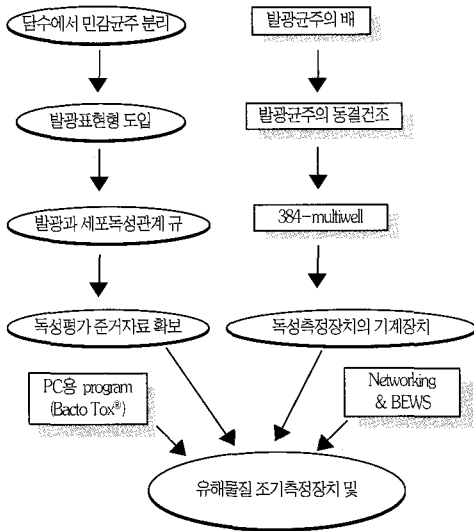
담수에서 민감균주 분리

발광표현형 도입

발광과 세포독성관계 규

독성평가 준거자료 확보

발광균주의 배

발광균주의 동결건조

384-multiwell

독성측정장치의 기계장치

PC용 program (Bacto Tox®)

Networking & BEWS

유해물질 조기측정장치 및